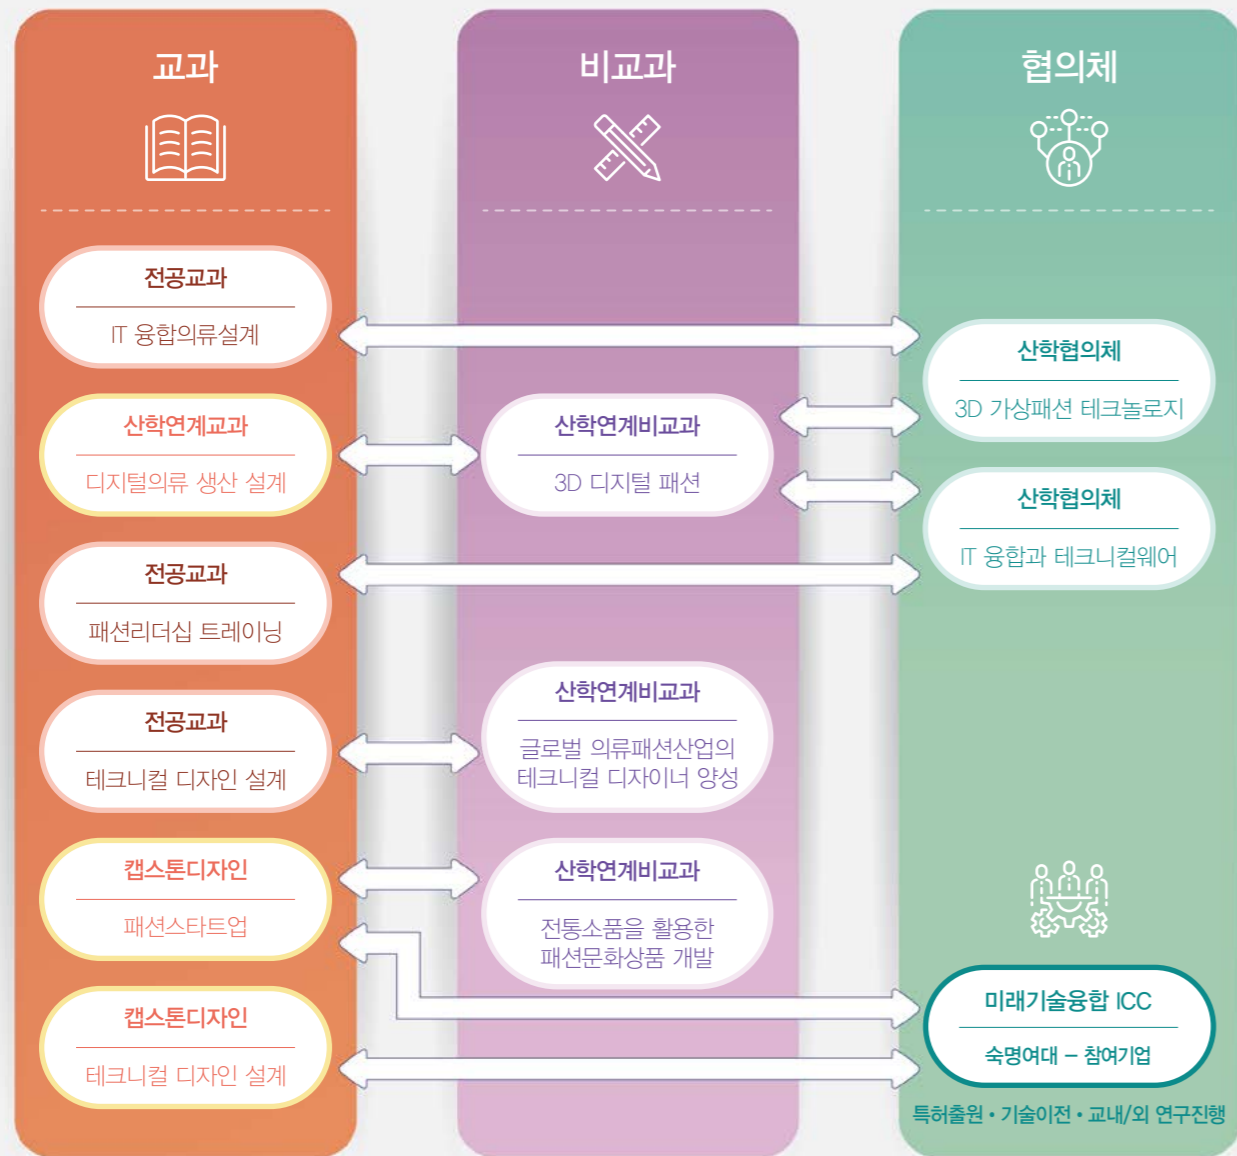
교과

비교과

협의체

전공교과

IT 융합의류설계

산학협의체

3D 가상패션 테크놀로지

산학연계교과

디지털의류 생산 설계

산학연계비교과

3D 디지털 패션

산학협의체

IT 융합과 테크니컬웨어

전공교과

패션리더십 트레이닝

전공교과

테크니컬 디자인 설계

산학연계비교과

글로벌 의류패션산업의 테크니컬 디자이너 양성

캡스톤디자인

패션스타트업

산학연계비교과

전통소품을 활용한 패션문화상품 개발

캡스톤디자인

테크니컬 디자인 설계

미래기술융합 ICC

숙명여대 – 참여기업

특허출원 • 기술이전 • 교내/외 연구진행